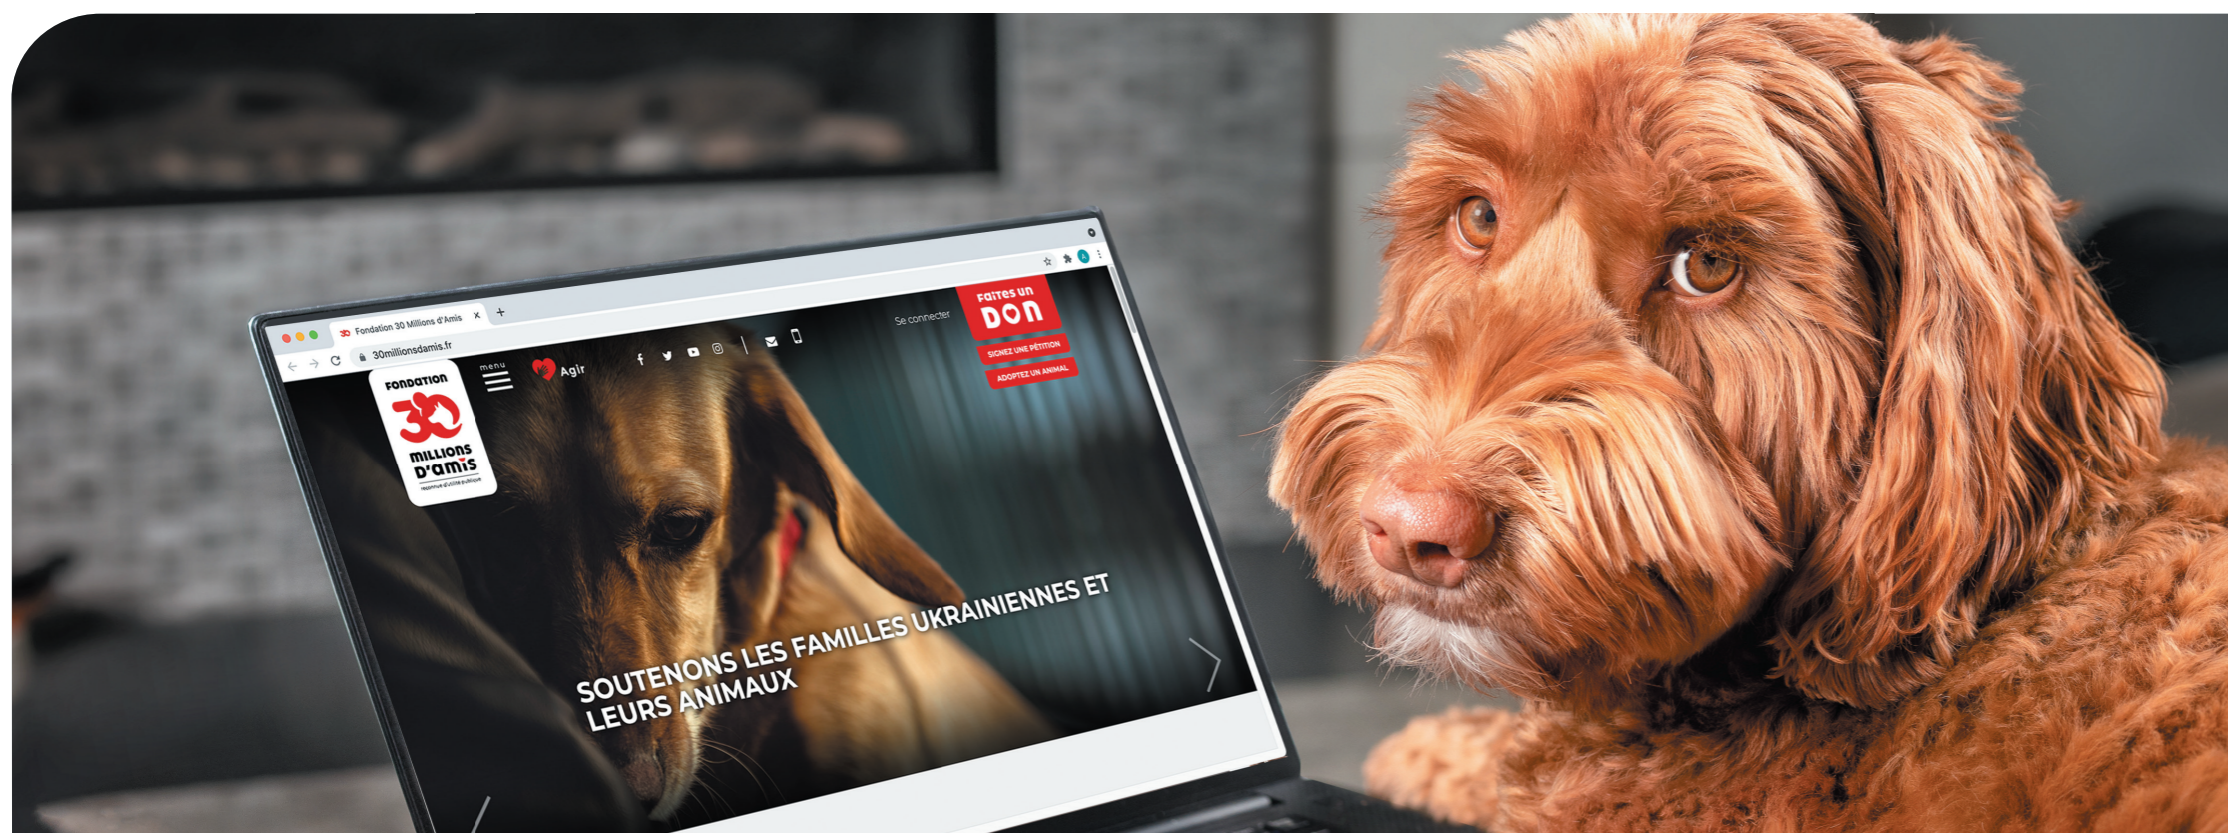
Fondation 30 Millions d'Amis

30millionsdamis.fr

menu

Agir

Se connecter

Faites un DON

SIGNEZ UNE PÉTITION

ADOPTEZ UN ANIMAL

FONDATION 30 MILLIONS D'AMIS

reconnue d'utilité publique

SOUTENONS LES FAMILLES UKRAINIENNES ET LEURS ANIMAUX